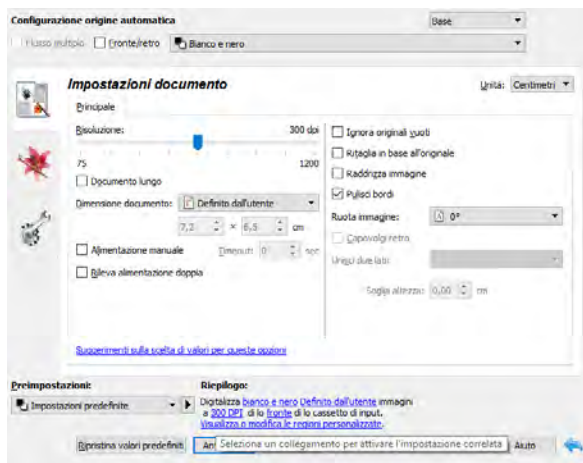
Configurazione origine automatica

Base

Flusso multiplo

Fronte/retro

Bianco e nero

Impostazioni documento

Unità: Centimetri

Principale

Risoluzione:

300 dpi

75

1200

Documento lungo

Dimensione documento:

Definito dall'utente

7,2

× 6,5

cm

Alimentazione manuale

Timeout: 0

sec

Rileva alimentazione doppia

Ignora originali vuoti

Ritaglia in base all'originale

Raddrizza immagine

Pulisci bordi

Ruota immagine:

0°

Capovolgi retro

Unisci due lati:

Soglia altezza: 0,00

cm

Suggerimenti sulla scelta di valori per queste opzioni

Preimpostazioni:

Impostazioni predefinite

Riepilogo:

Digitalizza bianco e nero Definito dall'utente immagini a 300 DPI di lo fronte di lo cassetto di input. Visualizza o modifica le regioni personalizzate.

Ripristina valori predefiniti

An

Seleziona un collegamento per attivare l'impostazione correlata

Aiuto